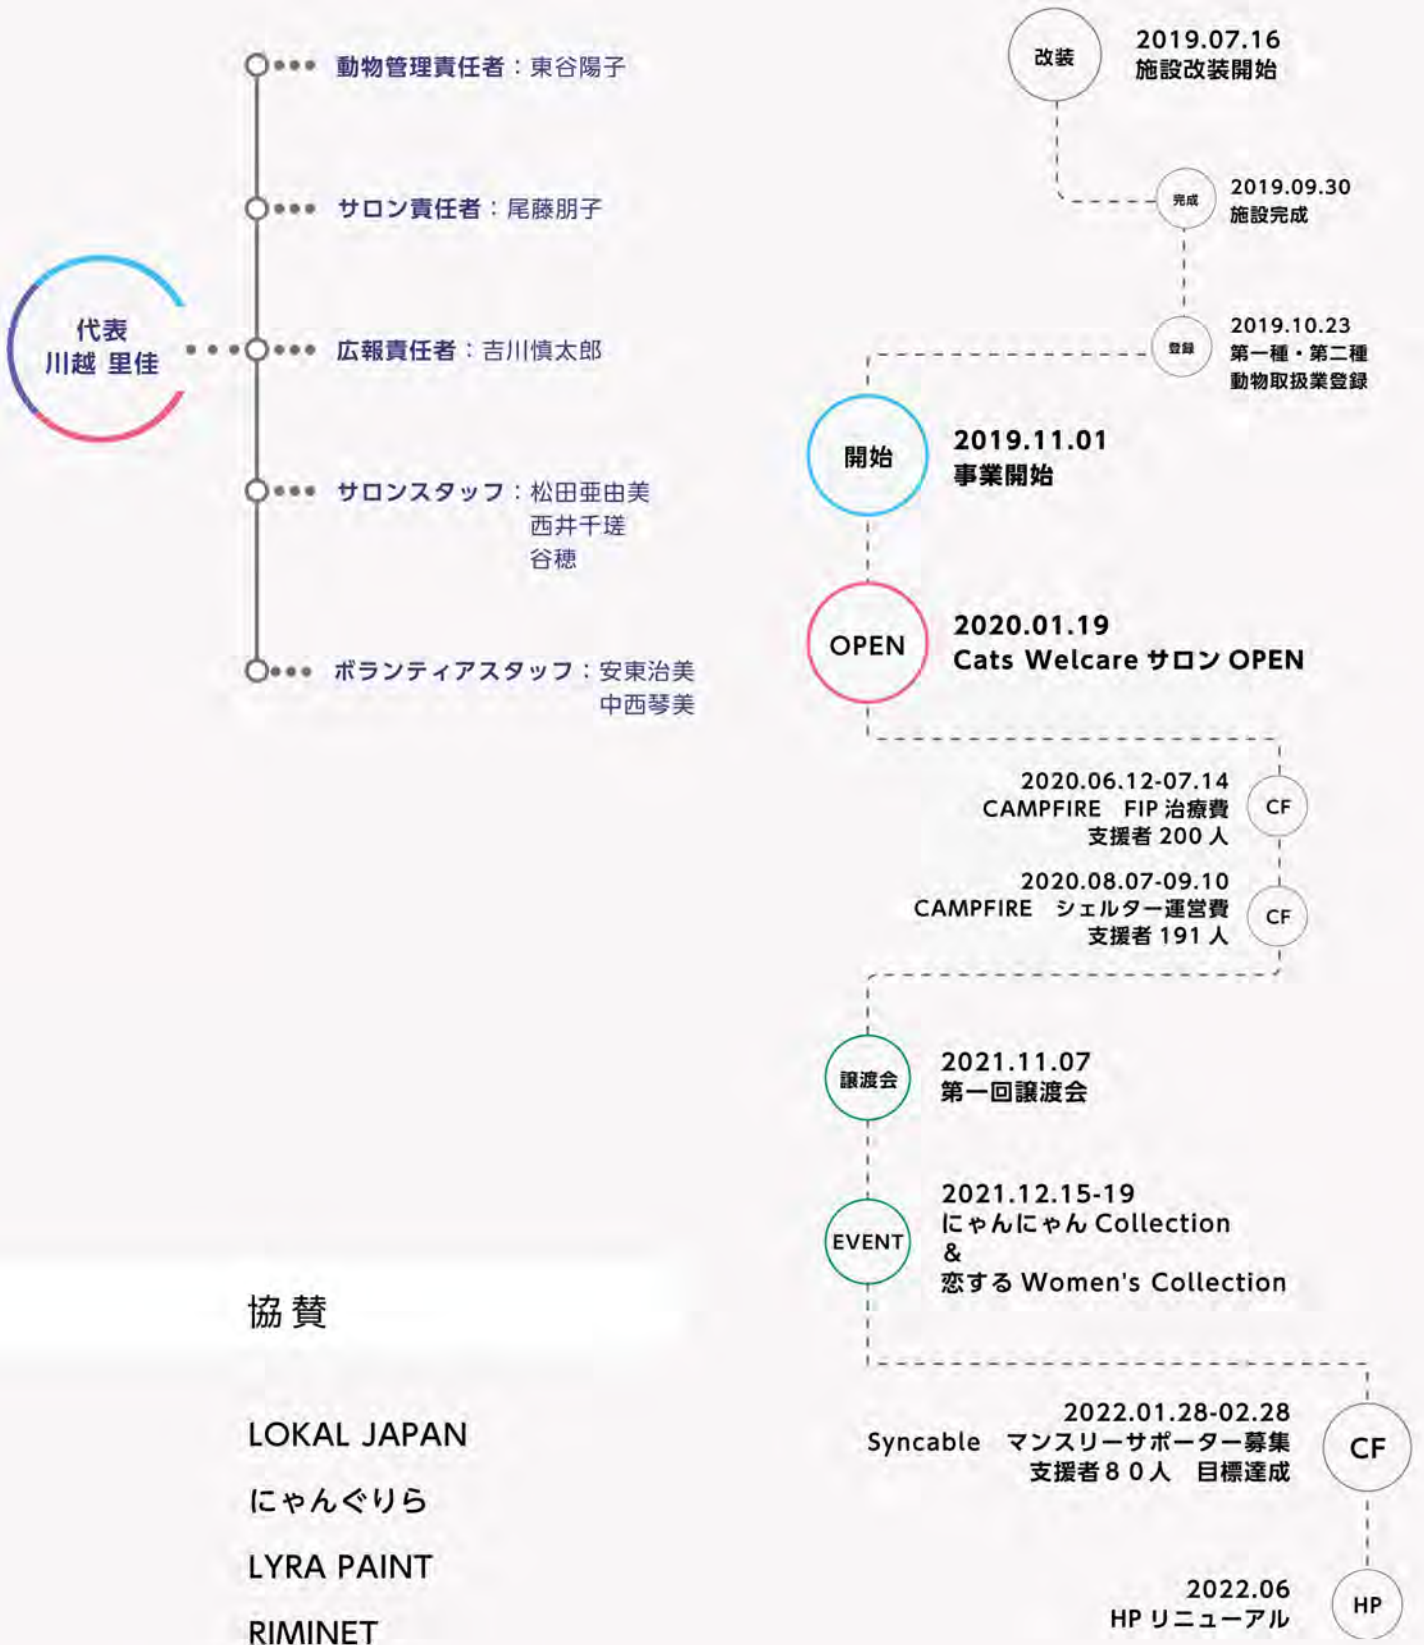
代表
川越 里佳

動物管理責任者：東谷陽子

サロン責任者：尾藤朋子

広報責任者：吉川慎太郎

サロンスタッフ：松田亜由美
西井千瑳
谷穂

ボランティアスタッフ：安東治美
中西琴美

協賛

LOKAL JAPAN

にゃんぐりら

LYRA PAINT

RIMINET

改装
2019.07.16
施設改装開始

完成
2019.09.30
施設完成

登録
2019.10.23
第一種・第二種
動物取扱業登録

開始
2019.11.01
事業開始

OPEN
2020.01.19
Cats Welcare サロン OPEN

CF
2020.06.12-07.14
CAMPFIRE　FIP 治療費
支援者 200 人

CF
2020.08.07-09.10
CAMPFIRE　シェルター運営費
支援者 191 人

譲渡会
2021.11.07
第一回譲渡会

EVENT
2021.12.15-19
にゃんにゃん Collection
&
恋する Women's Collection

CF
2022.01.28-02.28
Syncable　マンスリーサポーター募集
支援者８０人　目標達成

HP
2022.06
HP リニューアル